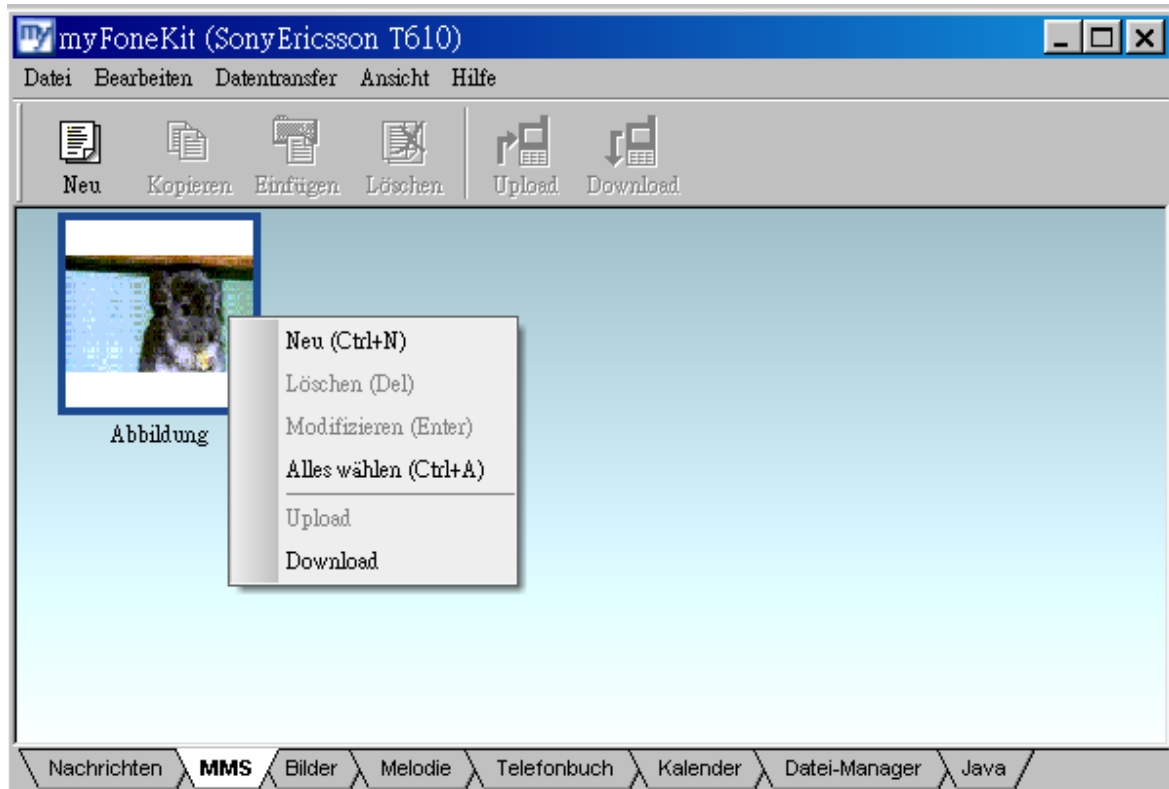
myFoneKit (SonyEricsson T610)

Datei Bearbeiten Datentransfer Ansicht Hilfe

Neu Kopieren Einfügen Löschen Upload Download

Abbildung

Neu (Ctrl+N)
Löschen (Del)
Modifizieren (Enter)
Alles wählen (Ctrl+A)
Upload
Download

Nachrichten MMS Bilder Melodie Telefonbuch Kalender Datei-Manager Java